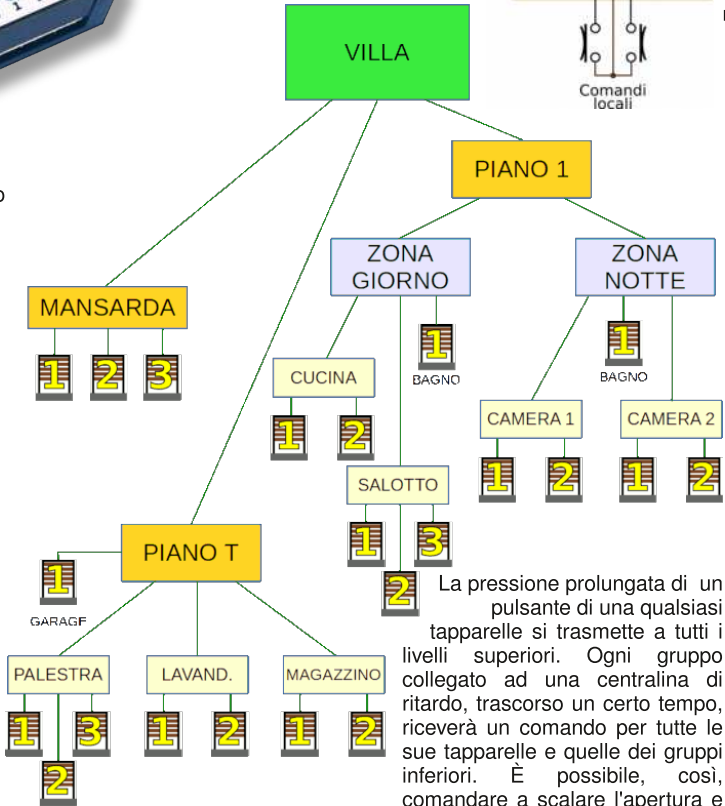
Comandi locali

VILLA

PIANO 1

ZONA GIORNO

ZONA NOTTE

MANSARDA

1 2 3

1
BAGNO

1
BAGNO

CUCINA

1 2

CAMERA 1

CAMERA 2

1 2 1 2

SALOTTO

1 3

2

PIANO T

1
GARAGE

PALESTRA

LAVAND.

MAGAZZINO

1 3

1 2

1 2

2

La pressione prolungata di un pulsante di una qualsiasi tapparelle si trasmette a tutti i livelli superiori. Ogni gruppo collegato ad una centralina di ritardo, trascorso un certo tempo, riceverà un comando per tutte le sue tapparelle e quelle dei gruppi inferiori. È possibile, così, comandare a scalare l'apertura e